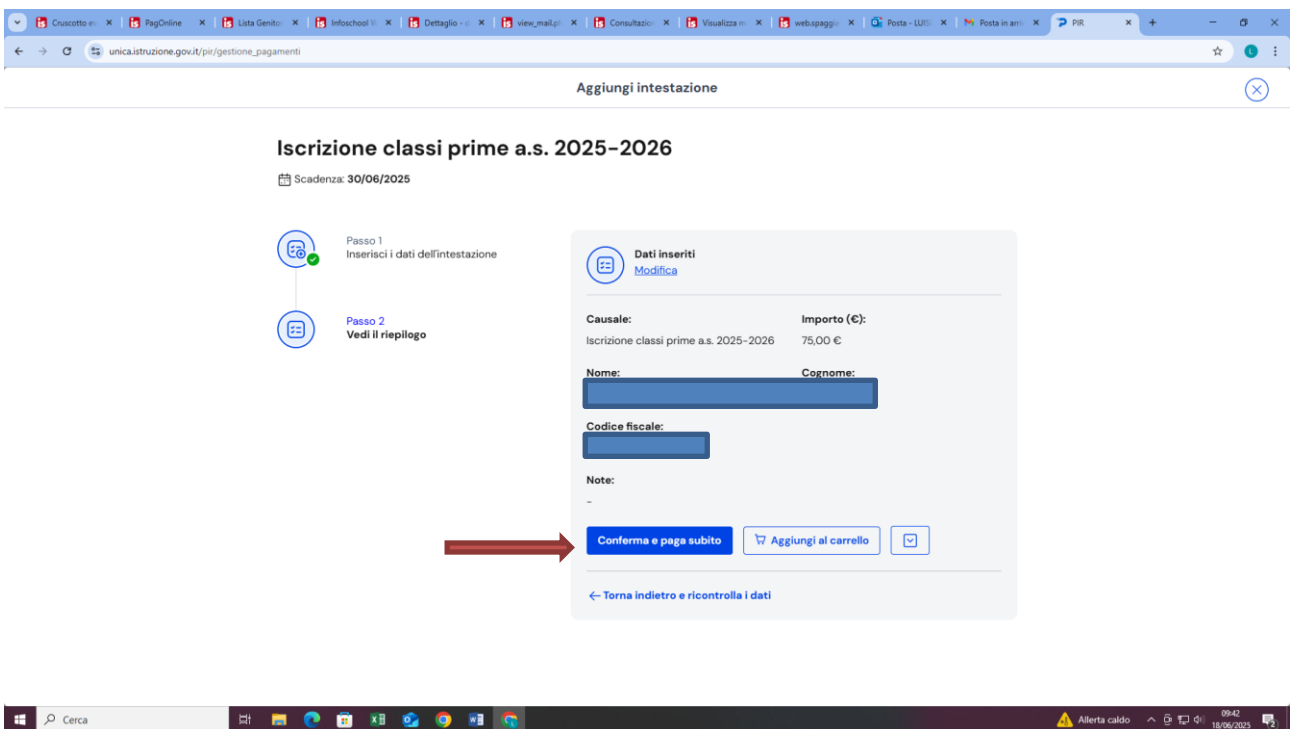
Cruscotto e ×  PagOnline ×  Lista Genito ×  Infoschool V ×  Dettaglio - ×  view_mail.p ×  Consultazio ×  Visualizza m ×  web.spaggi ×  Posta - LUIS ×  Posta in arri ×  PIR ×  +

unica.istruzione.gov.it/pir/gestione_pagamenti

Aggiungi intestazione

Iscrizione classi prime a.s. 2025-2026

Scadenza: 30/06/2025

Passo 1
Inserisci i dati dell'intestazione

Passo 2
Vedi il riepilogo

Dati inseriti
Modifica

Causale:
Iscrizione classi prime a.s. 2025-2026

Importo (€):
75,00 €

Nome:

Cognome:

Codice fiscale:

Note:
-

Conferma e paga subito

Aggiungi al carrello

← Torna indietro e ricontrolla i dati

Cerca

Allerta caldo

09:42
18/06/2025